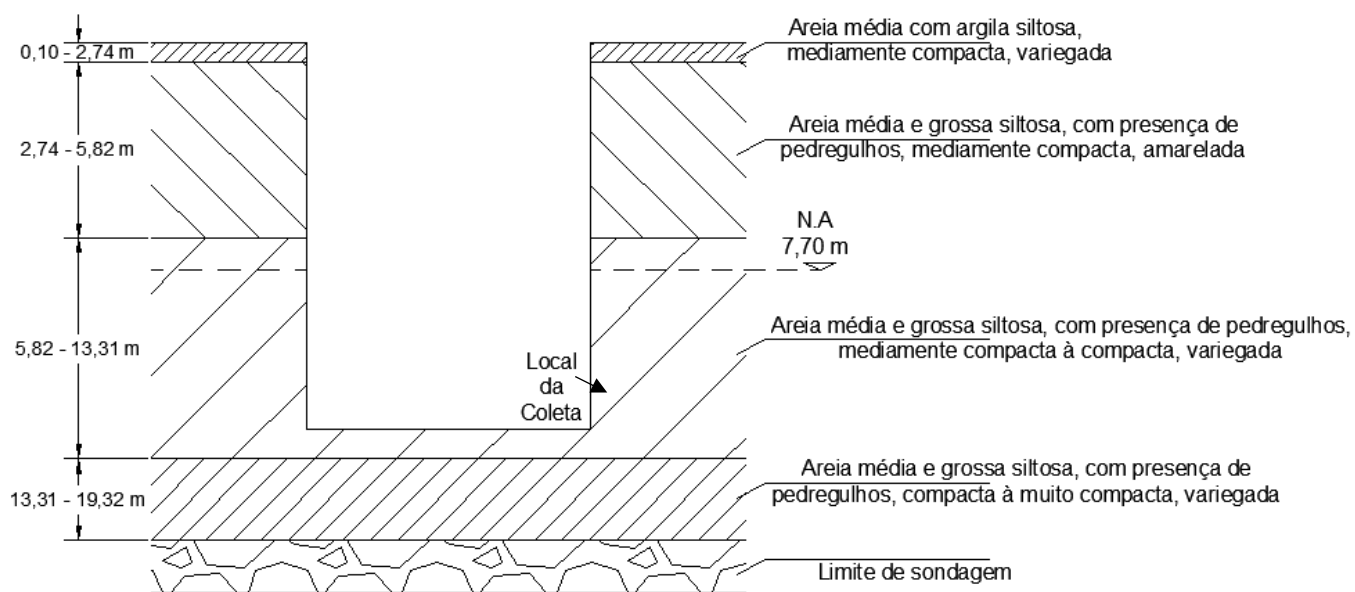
0,10 - 2,74 m

Areia média com argila siltosa, mediamente compacta, variegada

2,74 - 5,82 m

Areia média e grossa siltosa, com presença de pedregulhos, mediamente compacta, amarelada

N.A
7,70 m

5,82 - 13,31 m

Areia média e grossa siltosa, com presença de pedregulhos, mediamente compacta à compacta, variegada

Local
da
Coleta

13,31 - 19,32 m

Areia média e grossa siltosa, com presença de pedregulhos, compacta à muito compacta, variegada

Limite de sondagem